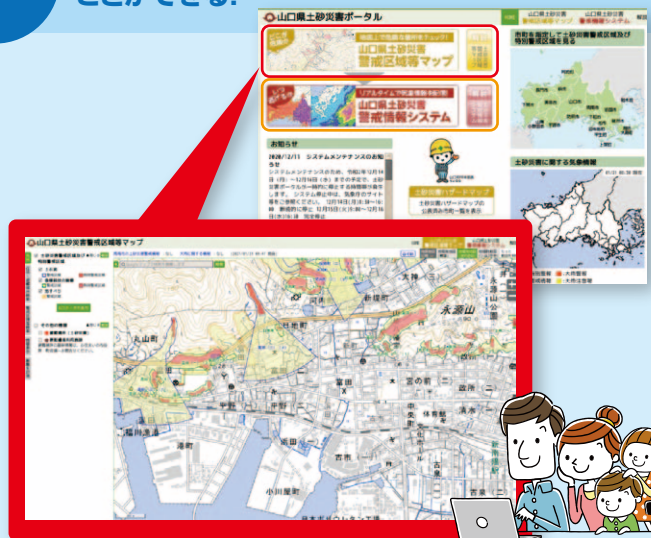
ことができる。

山口県土砂災害ポータル

山口県土砂災害
警戒区域等マップ

山口県土砂災害
警戒情報システム

お知らせ

2020/12/11 システムメンテナンスのお知らせ

土砂災害ハザードマップ

市町を指定して土砂災害警戒区域及び特別警戒区域を見る

土砂災害に関する気象情報

山口県土砂災害警戒区域等マップ

新堀町

永源山

丸山町

富田

宮の前

福川港

古市

小川屋町